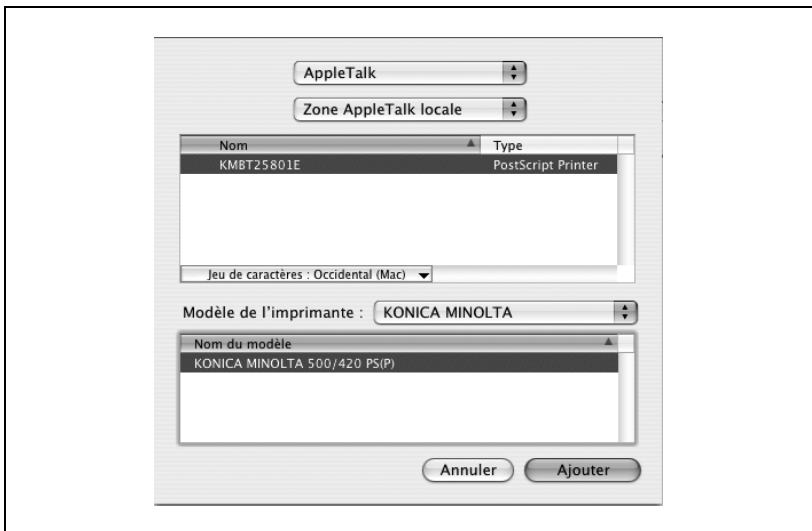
AppleTalk

Zone AppleTalk locale

| Nom | Type |
|---|---|
| KMBT25801E | PostScript Printer |

Jeu de caractères : Occidental (Mac)

Modèle de l'imprimante : KONICA MINOLTA

Nom du modèle

KONICA MINOLTA 500/420 PS(P)

Annuler

Ajouter